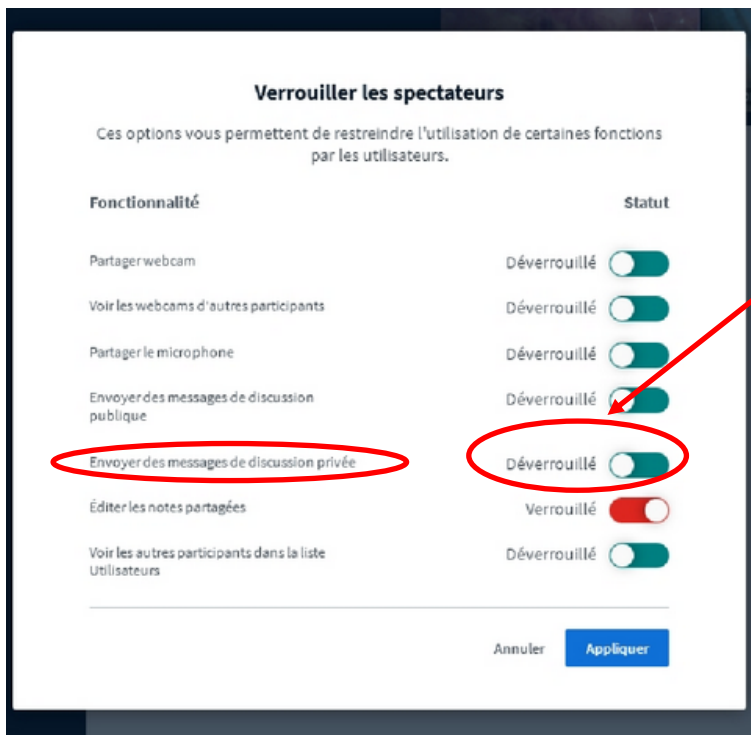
Verrouiller les spectateurs

Ces options vous permettent de restreindre l'utilisation de certaines fonctions par les utilisateurs.

| Fonctionnalité | Statut |
|---|---|
| Partager webcam | Déverrouillé |
| Voir les webcams d'autres participants | Déverrouillé |
| Partager le microphone | Déverrouillé |
| Envoyer des messages de discussion publique | Déverrouillé |
| Envoyer des messages de discussion privée | Déverrouillé |
| Éditer les notes partagées | Verrouillé |
| Voir les autres participants dans la liste Utilisateurs | Déverrouillé |

Annuler Appliquer